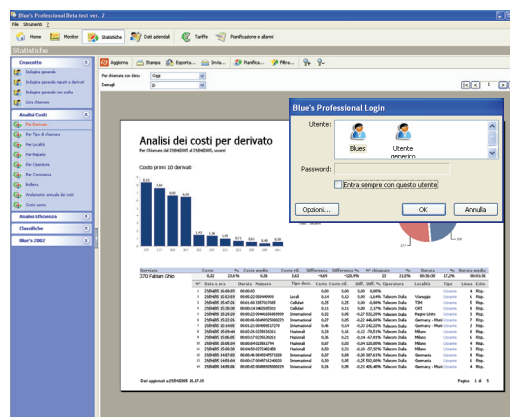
Blue's Professional Beta test ver. 2

File Strumenti ?

Home Monitor Statistiche Dati aziendali Tariffe Pianificazione e allarmi

Statistiche

Cruscotto

Indagine generale

Indagine generale rapidi e derivati

Indagine generale per uscita

Lista chiamate

Analisi Costi

Per Derivato

Per Tipo di chiamata

Per Località

Per Reparto

Per Operatore

Per Commessa

Bollette

Andamento annuale dei costi

Costo annuo

Analisi Efficienza

Classifiche

Blue's 2002

Aggiorna Stampa Esporta... Invia... Pianifica... Filtra...

Per chiamate con data: Oggi

Dettagli: Sì

1

Analisi dei costi per derivato

Costo primi 10 derivati

Blue's Professional Login

Utente:

Blues

Utente generico

Password:

Entra sempre con questo utente

Opzioni...

OK

Annulla

Derivato Costo % Costo medio Costo rif. Differenza Differenza % N° chiamate % Durata % Durata media

370 Fabian Ghio

Dati aggiornati al 25/04/2005 16.17.15

Pagina 1 di 5